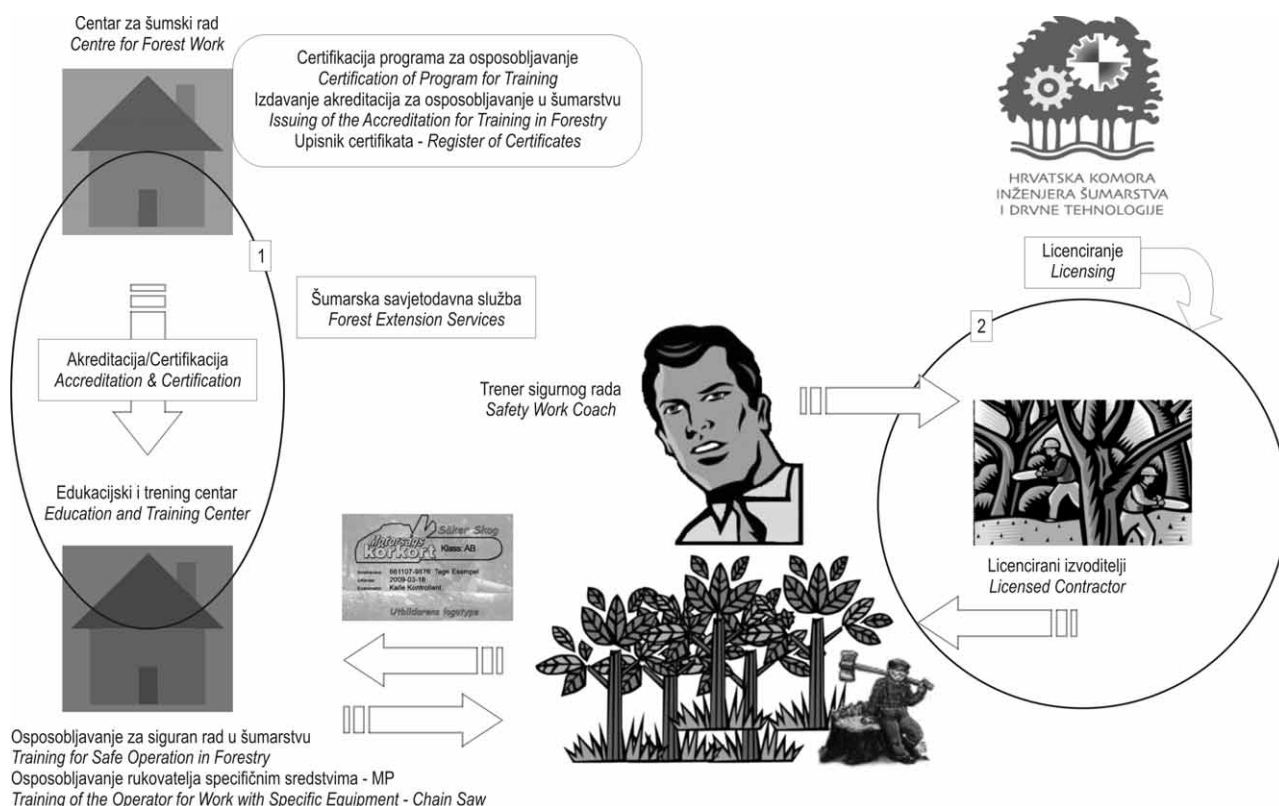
Centar za šumski rad
*Centre for Forest Work*

Certifikacija programa za osposobljavanje
*Certification of Program for Training*
Izdavanje akreditacija za osposobljavanje u šumarstvu
*Issuing of the Accreditation for Training in Forestry*
Upisnik certifikata - *Register of Certificates*

HRVATSKA KOMORA
INŽENJERA ŠUMARSTVA
I DRVNE TEHNOLOGIJE

1

Licenciranje
*Licensing*

Šumarska savjetodavna služba
*Forest Extension Services*

2

Akreditacija/Certifikacija
*Accreditation & Certification*

Trener sigurnog rada
*Safety Work Coach*

Edukacijski i trening centar
*Education and Training Center*

Motorsågs körkort
Säker Skog
Klass: AB
661107-9876 Tage Exempel
2009-03-18
Kalle Kontrollant
Utbildarens logotype

Licencirani izvoditelji
*Licensed Contractor*

Osposobljavanje za siguran rad u šumarstvu
*Training for Safe Operation in Forestry*
Osposobljavanje rukovatelja specifičnim sredstvima - MP
*Training of the Operator for Work with Specific Equipment - Chain Saw*